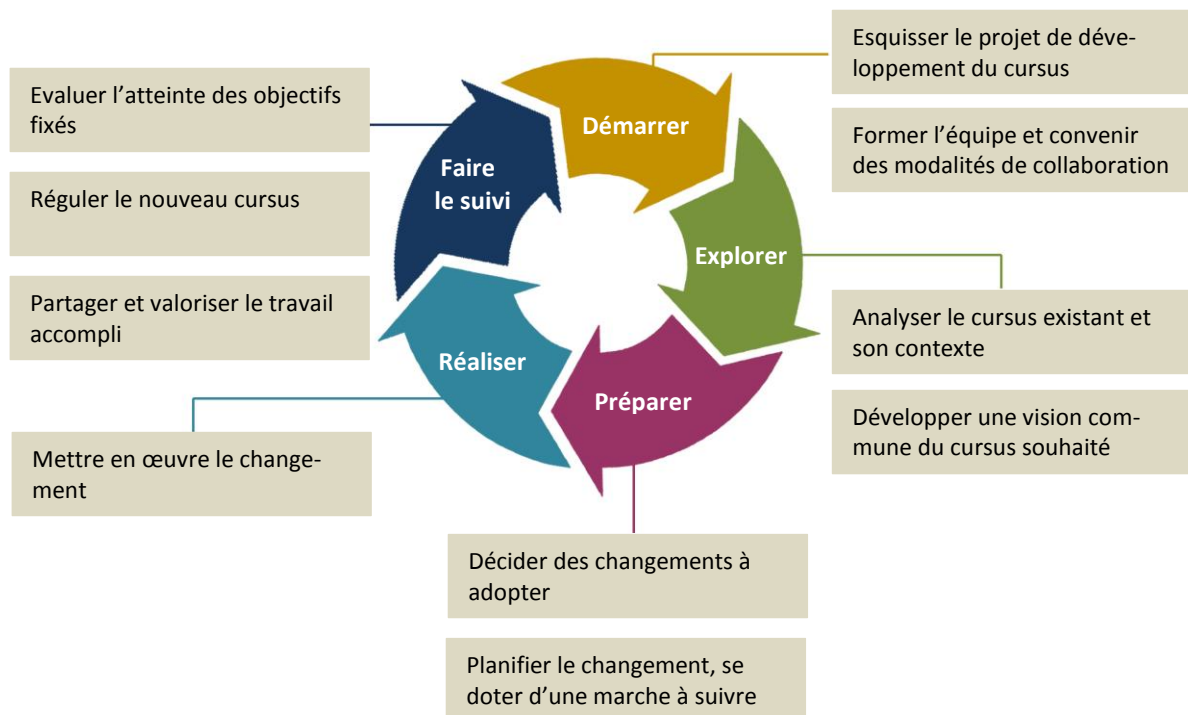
Démarrer

Esquisser le projet de développement du cursus

Former l'équipe et convenir des modalités de collaboration

Explorer

Analyser le cursus existant et son contexte

Développer une vision commune du cursus souhaité

Préparer

Décider des changements à adopter

Planifier le changement, se doter d'une marche à suivre

Réaliser

Mettre en œuvre le changement

Faire le suivi

Evaluer l'atteinte des objectifs fixés

Réguler le nouveau cursus

Partager et valoriser le travail accompli